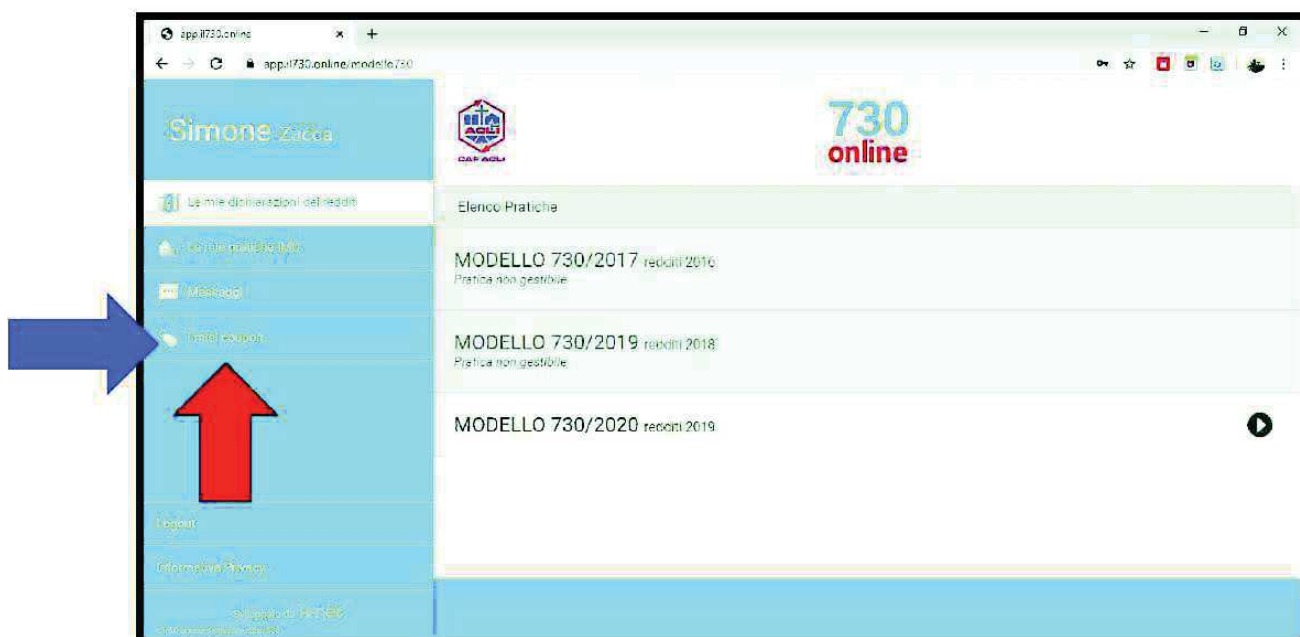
app.il730.online
app.il730.online/modello730

Simone Zucca

Le mie dichiarazioni dei redditi

Le mie pratiche IMU

Messaggi

I miei coupon

Logout

Informativa Privacy

Sviluppato da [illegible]

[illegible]

ACLI
CAF ACLI

730
online

Elenco Pratiche

MODELLO 730/2017 redditi 2016
Pratica non gestibile

MODELLO 730/2019 redditi 2018
Pratica non gestibile

MODELLO 730/2020 redditi 2019